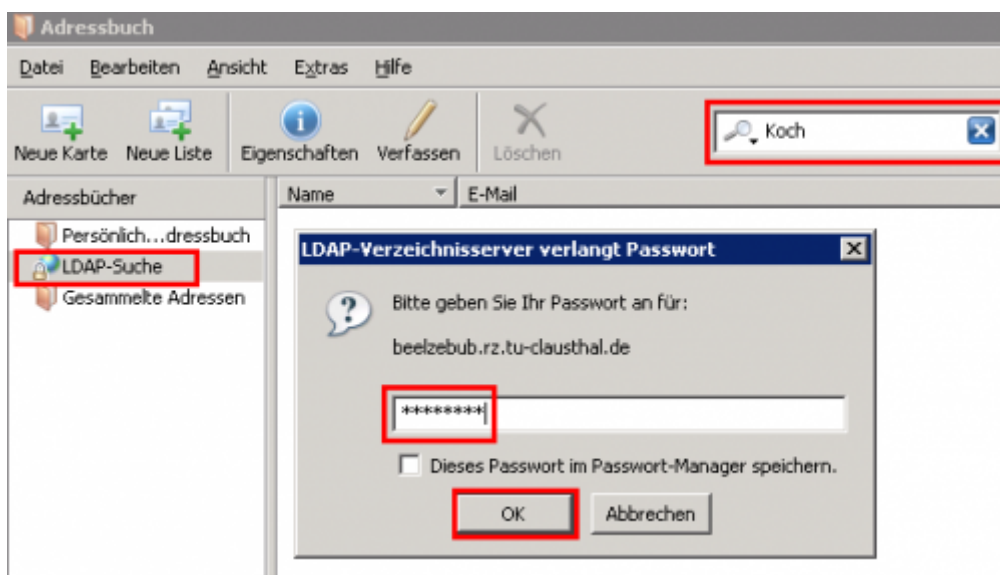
Adressbuch

Datei Bearbeiten Ansicht Extras Hilfe

Neue Karte Neue Liste Eigenschaften Verfassen Löschen

Koch

Adressbücher

Name E-Mail

Persönlich...dressbuch

LDAP-Suche

Gesammelte Adressen

LDAP-Verzeichnisserver verlangt Passwort

Bitte geben Sie Ihr Passwort an für:

beelzebub.rz.tu-clausthal.de

********

Dieses Passwort im Passwort-Manager speichern.

OK Abbrechen